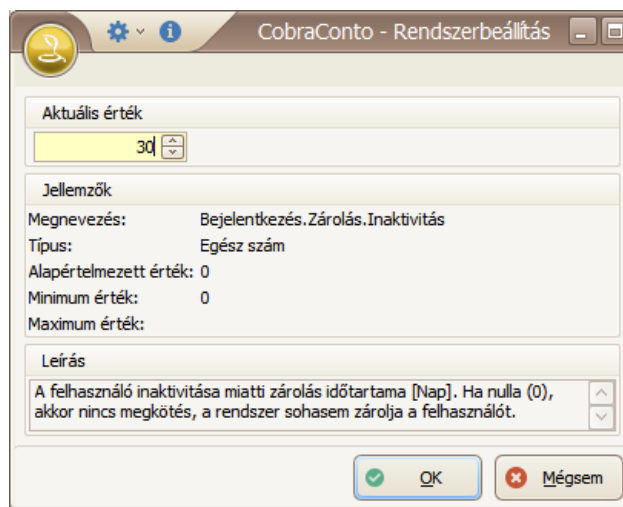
CobraConto - Rendszerbeállítás

Aktuális érték

30

Jellemzők

Megnevezés: Bejelentkezés.Zárolás.Inaktivitás

Típus: Egész szám

Alapértelmezett érték: 0

Minimum érték: 0

Maximum érték:

Leírás

A felhasználó inaktivitása miatti zárolás időtartama [Nap]. Ha nulla (0), akkor nincs megkötés, a rendszer sohasem zárolja a felhasználót.

OK

Mégsem